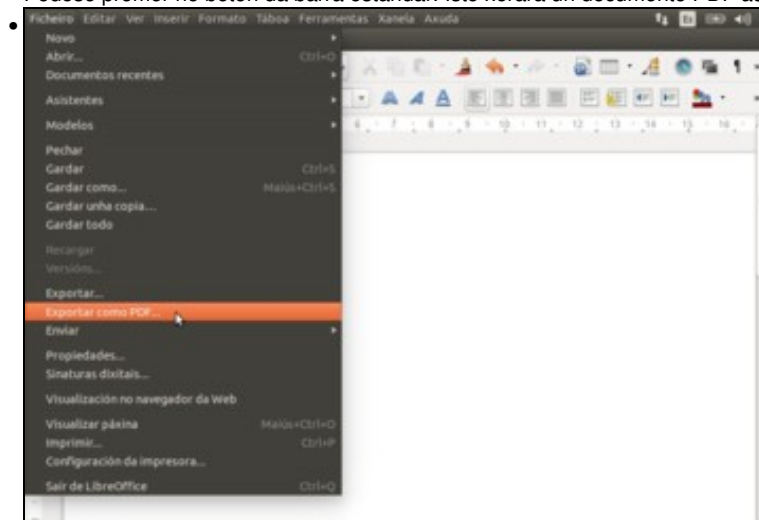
Pódese premer no botón da barra estándar. Isto levará ao documento PDF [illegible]

Ficheiro Editar Ver Inserir Formato Táboa Ferramentas Xanela Axuda

Novo
Abrir... Ctrl+O
Documentos recentes
Asistentes
Modelos
Pechar
Gardar Ctrl+S
Gardar como... Maiús+Ctrl+S
Gardar unha copia...
Gardar todo
Recargar
Versións...
Exportar...
Exportar como PDF...
Enviar
Propiedades...
Sinaturas dixitais...
Visualización no navegador da Web
Visualizar páxina Maiús+Ctrl+O
Imprimir... Ctrl+P
Configuración da impresora...
Saír de LibreOffice Ctrl+Q